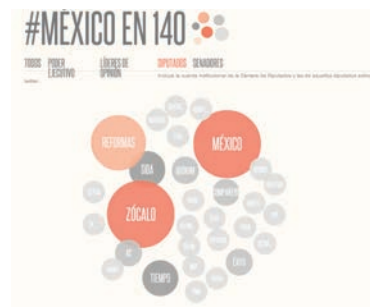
#MÉXICO EN 140

TODOS PODER EJECUTIVO LÍDERES DE OPINIÓN DIPUTADOS SENADORES

Incluye la cuenta institucional de la Cámara de Diputados y las de aquellos diputados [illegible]

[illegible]

REFORMAS
MÉXICO
DIDA
ZÓCALO
TIEMPO
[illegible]